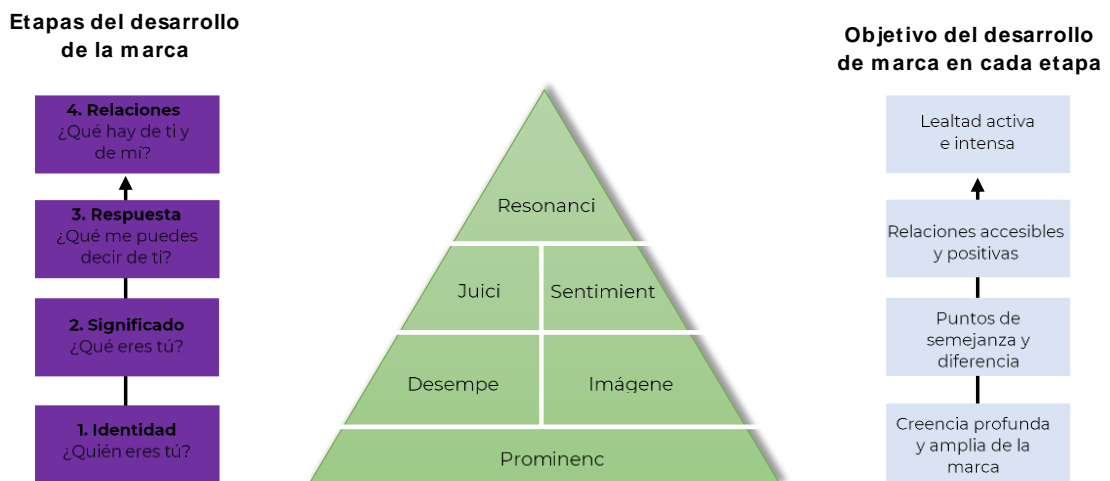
Etapas del desarrollo de la marca

4. Relaciones
¿Qué hay de ti y de mí?

3. Respuesta
¿Qué me puedes decir de ti?

2. Significado
¿Qué eres tú?

1. Identidad
¿Quién eres tú?

Resonanci

Juici

Sentimient

Desempe

Imágene

Prominenc

Objetivo del desarrollo de marca en cada etapa

Lealtad activa e intensa

Relaciones accesibles y positivas

Puntos de semejanza y diferencia

Creencia profunda y amplia de la marca